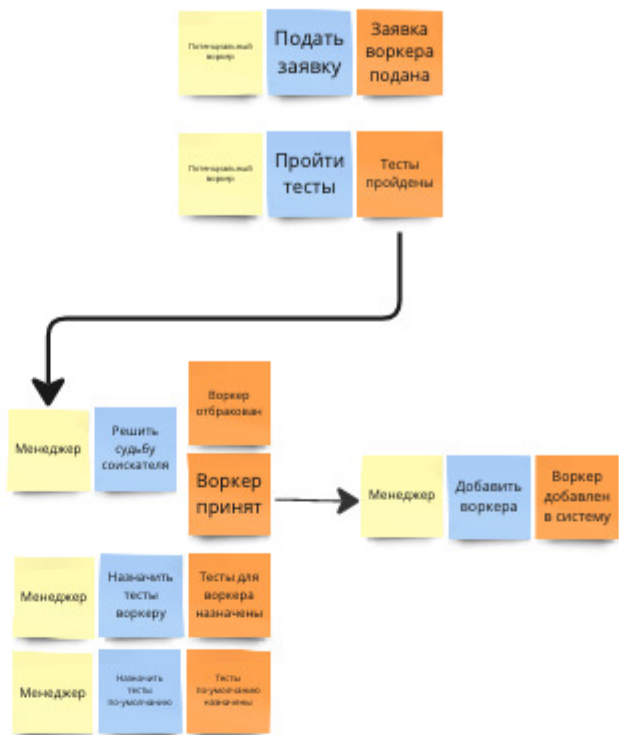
Потенциальный воркер

Подать заявку

Заявка воркера подана

Потенциальный воркер

Пройти тесты

Тесты пройдены

Менеджер

Решить судьбу соискателя

Воркер отбракован

Воркер принят

Менеджер

Добавить воркера

Воркер добавлен в систему

Менеджер

Назначить тесты воркеру

Тесты для воркера назначены

Менеджер

Назначить тесты по-умолчанию

Тесты по-умолчанию назначены